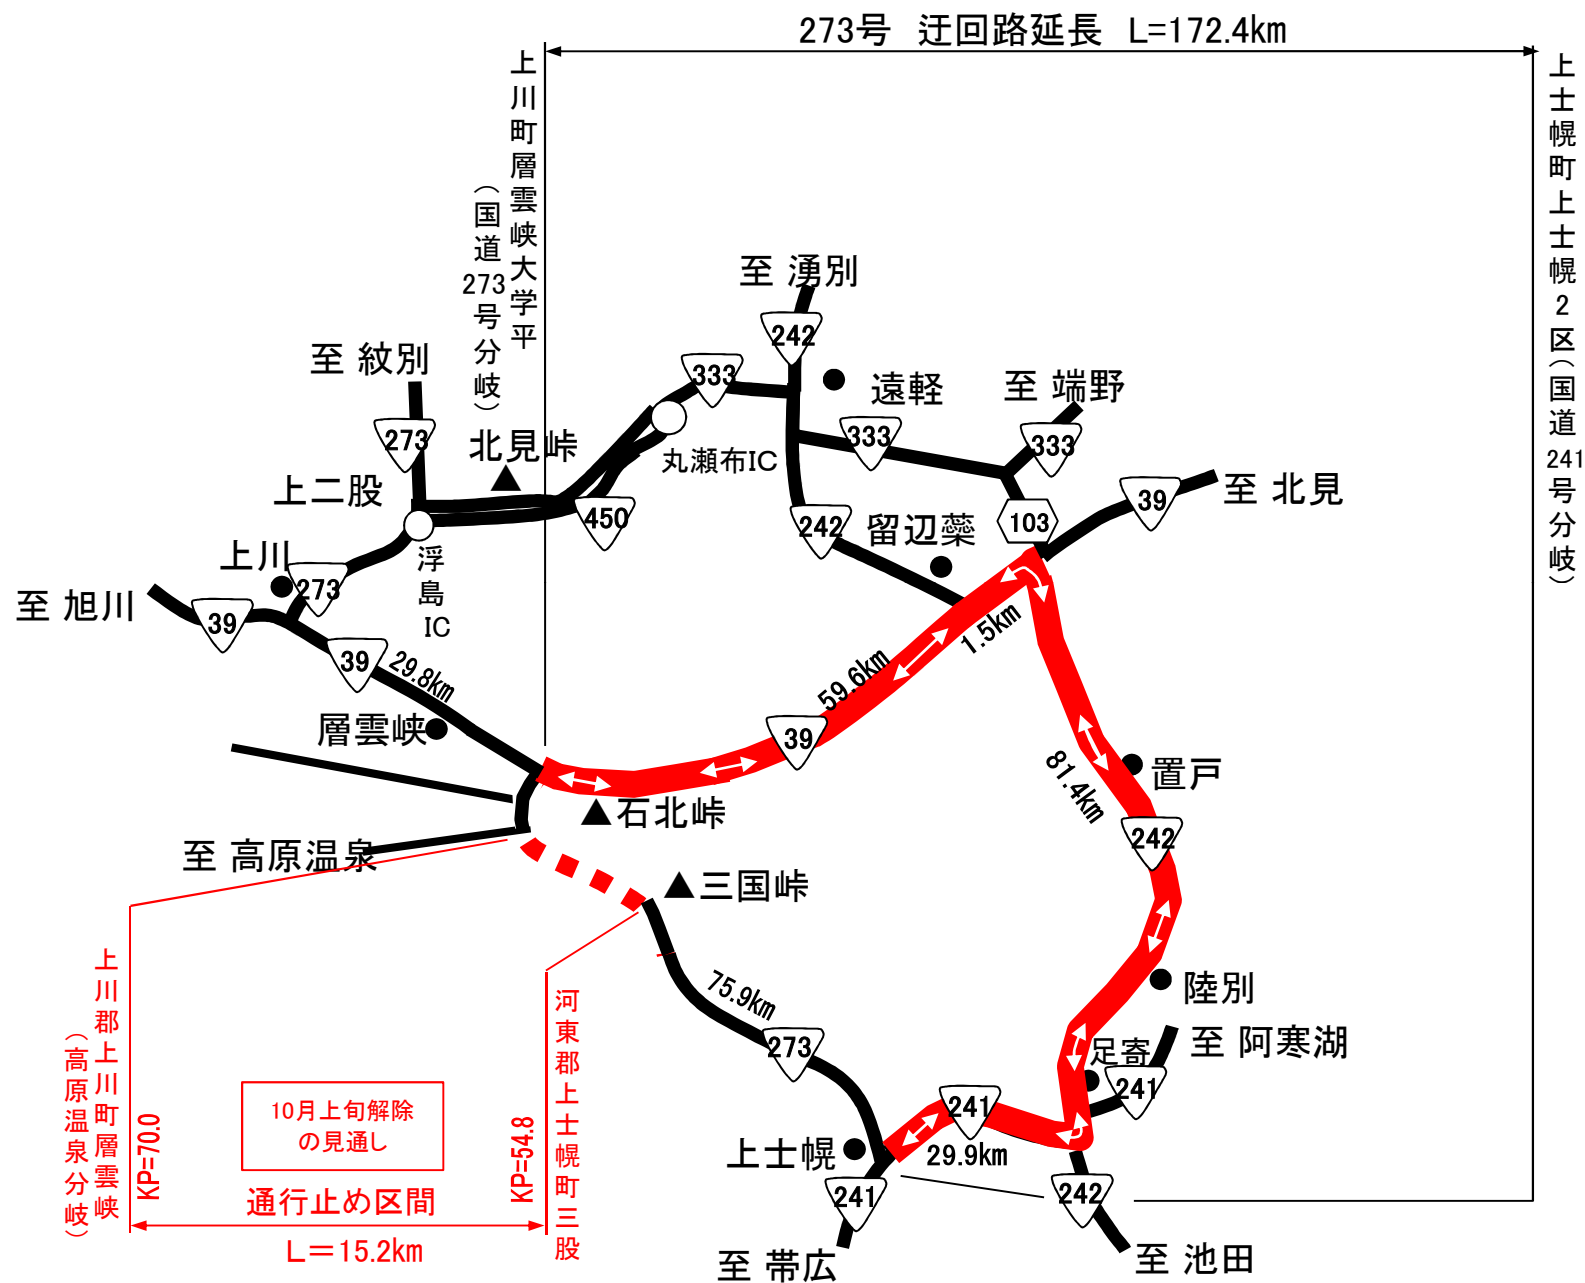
273号 迂回路延長 L=172.4km

上川町層雲峡大学平（国道273号分岐）

上士幌町上士幌2区（国道241号分岐）

至 湧別
242
至 紋別
333
遠軽
至 端野
273
333
北見峠
333
丸瀬布IC
上二股
450
242
留辺蘂
103
39
至 北見
上川
浮島IC
273
至 旭川
39
39
29.8km
1.5km
59.6km
層雲峡
39
置戸
81.4km
石北峠
242
至 高原温泉
三国峠
陸別
75.9km
足寄
至 阿寒湖
273
241
241
上士幌
29.9km
241
242
至 帯広
至 池田

上川郡上川町層雲峡（高原温泉分岐）
KP=70.0
10月上旬解除の見通し
通行止め区間
L＝15.2km
KP=54.8
河東郡上士幌町三股